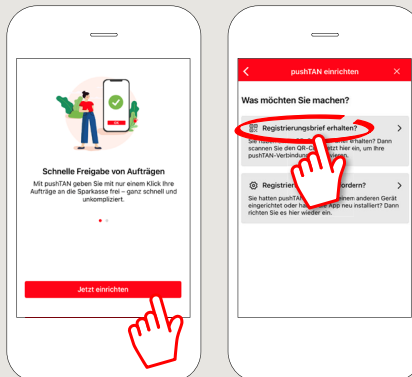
Schnelle Freigabe von Aufträgen

Mit pushTAN geben Sie mit nur einem Klick Ihre Aufträge an die Sparkasse frei – ganz schnell und unkompliziert.

Jetzt einrichten

pushTAN einrichten

Was möchten Sie machen?

Registrierungsbrief erhalten?

Sie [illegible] erhalten? Dann scannen Sie den QR-C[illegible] hier ein, um Ihre pushTAN-Verbindung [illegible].

Registrier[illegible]fordern?

Sie hatten pushTA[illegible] einem anderen Gerät eingerichtet oder ha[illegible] App neu installiert? Dann richten Sie es hier wieder ein.